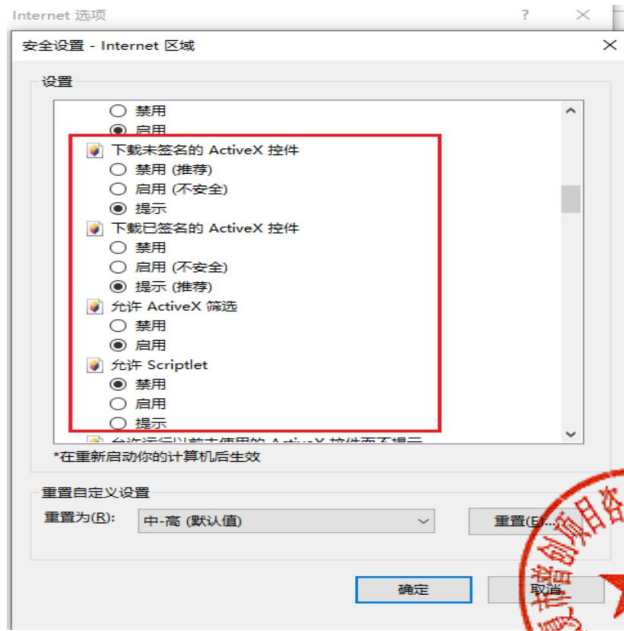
Internet 选项 ? ×

安全设置 - Internet 区域 ×

设置

禁用
启用
下载未签名的 ActiveX 控件
禁用 (推荐)
启用 (不安全)
提示
下载已签名的 ActiveX 控件
禁用
启用 (不安全)
提示 (推荐)
允许 ActiveX 筛选
禁用
启用
允许 Scriptlet
禁用
启用
提示
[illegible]

*在重新启动你的计算机后生效

重置自定义设置
重置为(R): 中-高 (默认值)
重置(E)...

确定 取消